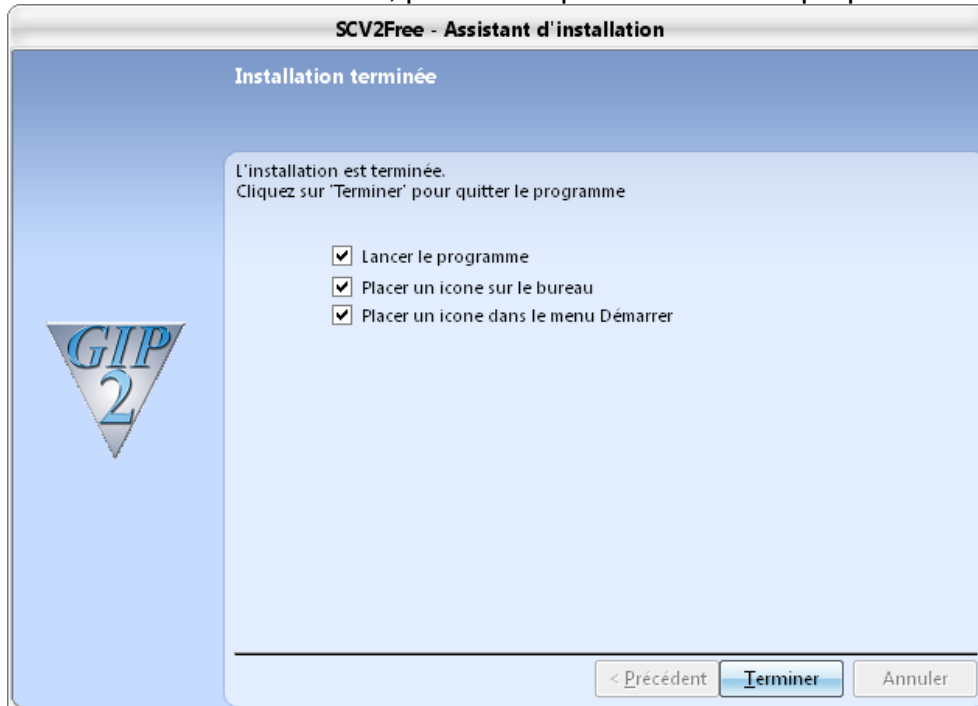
SCV2Free - Assistant d'installation

Installation terminée

L'installation est terminée.
Cliquez sur 'Terminer' pour quitter le programme

Lancer le programme
Placer un icone sur le bureau
Placer un icone dans le menu Démarrer

GIP 2

< Précédent
Terminer
Annuler